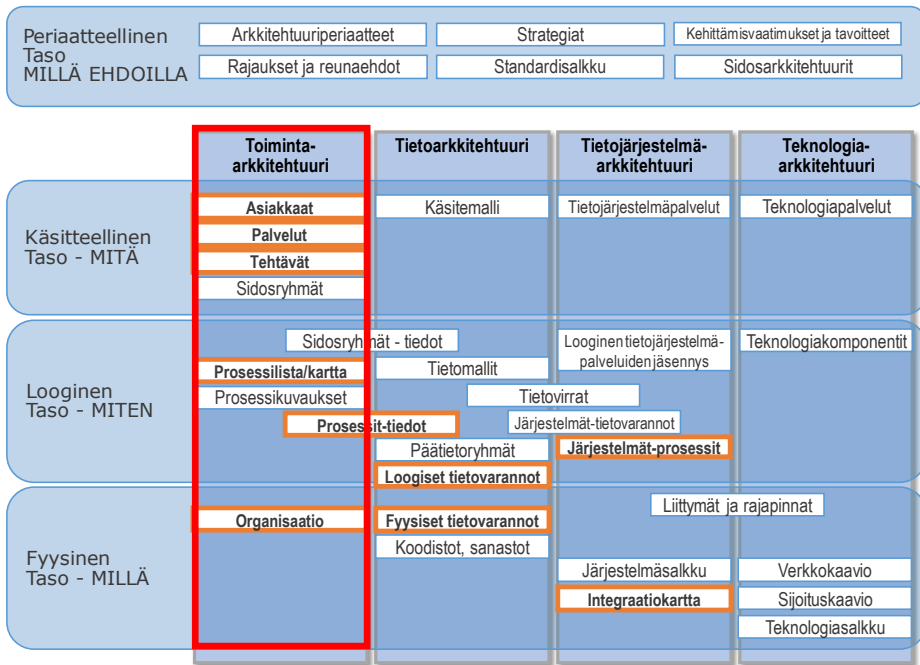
Periaatteellinen Taso MILLÄ EHDOILLA

Arkkitehtuuriperiaatteet

Strategiat

Kehittämisvaatimukset ja tavoitteet

Rajaukset ja reunaehdot

Standardisalkku

Sidosarkkitehtuurit

Toiminta-arkkitehtuuri

Tietoarkkitehtuuri

Tietojärjestelmä-arkkitehtuuri

Teknologia-arkkitehtuuri

Käsitteellinen Taso - MITÄ

Asiakkaat

Palvelut

Tehtävät

Sidosryhmät

Käsitemalli

Tietojärjestelmäpalvelut

Teknologiapalvelut

Looginen Taso - MITEN

Sidosryhmät - tiedot

Looginen tietojärjestelmä-palveluiden jäsennys

Teknologiakomponentit

Prosessilista/kartta

Tietomallit

Prosessikuvaukset

Tietovirrat

Prosessit-tiedot

Järjestelmät-tietovarannot

Päätietoryhmät

Järjestelmät-prosessit

Loogiset tietovarannot

Fyysinen Taso - MILLÄ

Liittymät ja rajapinnat

Organisaatio

Fyysiset tietovarannot

Koodistot, sanastot

Järjestelmäsalkku

Verkkokaavio

Integraatiokartta

Sijoituskaavio

Teknologiasalkku